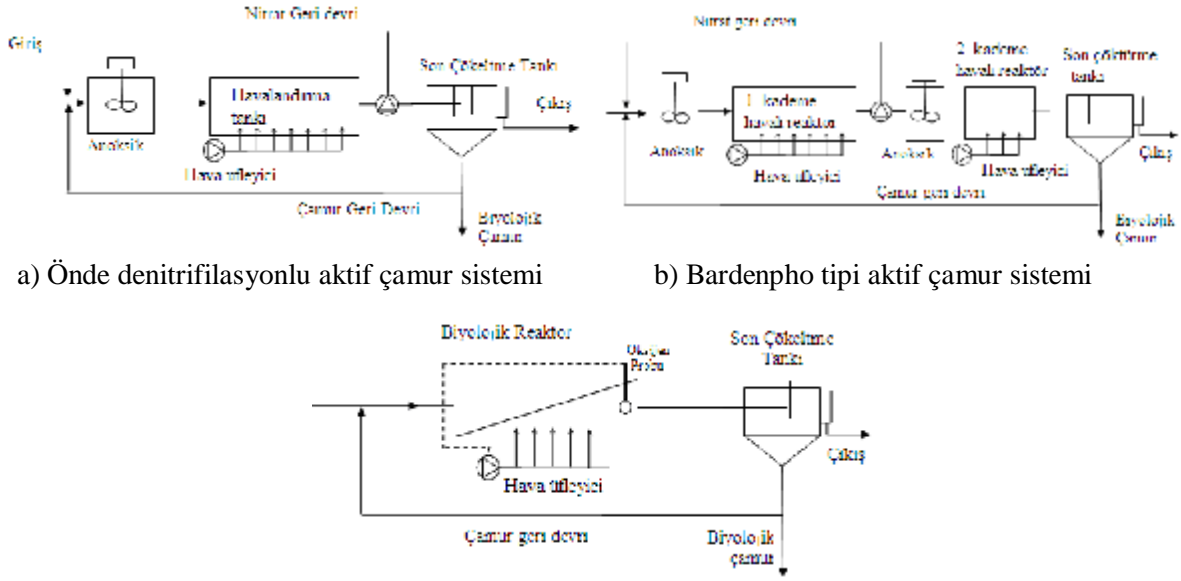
Nitrat Geri devri

Giriş

Anoksik

Havalandırma tankı

Son Çökeltme Tankı

Çıkış

Hava üfleyici

Çamur Geri Devri

Biyolojik Çamur

a) Önde denitrifilasyonlu aktif çamur sistemi

Nitrat geri devri

Anoksik

1. kademe havalı reaktör

Hava üfleyici

Anoksik

2. kademe havalı reaktör

Hava üfleyici

Son çöktürme tankı

Çıkış

Çamur geri devri

Biyolojik Çamur

b) Bardenpho tipi aktif çamur sistemi

Biyolojik Reaktör

Oksijen Probu

Son Çökeltme Tankı

Hava üfleyici

Çıkış

Çamur geri devri

Biyolojik çamur